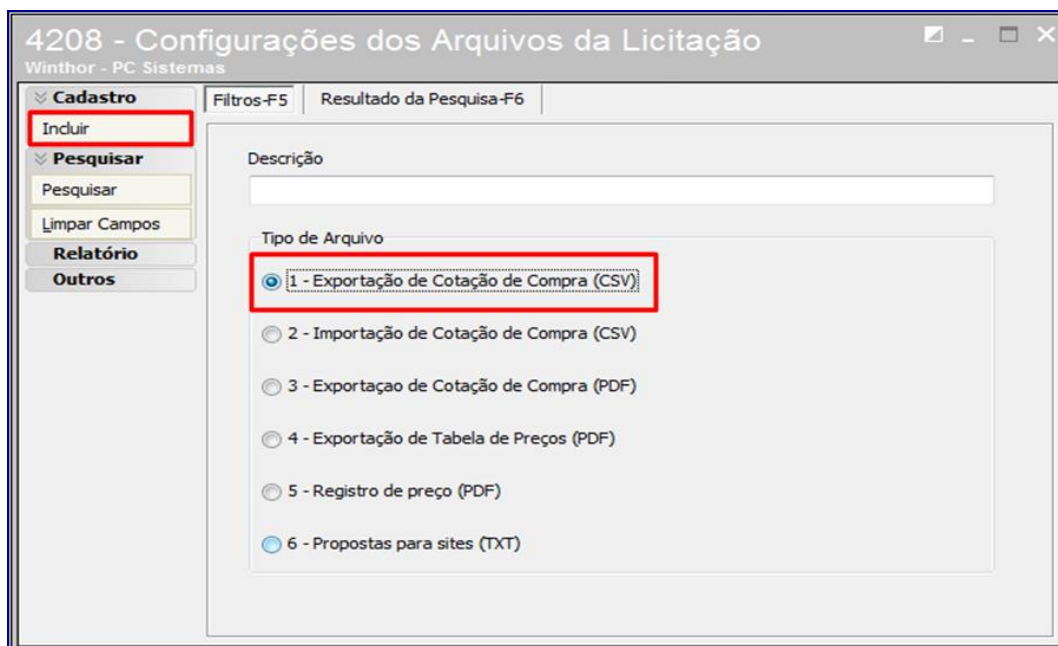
4208 - Configurações dos Arquivos da Licitação
Winthor - PC Sistemas

Cadastro
Incluir
Pesquisar
Pesquisar
Limpar Campos
Relatório
Outros

Filtros-F5
Resultado da Pesquisa-F6

Descrição

Tipo de Arquivo
1 - Exportação de Cotação de Compra (CSV)
2 - Importação de Cotação de Compra (CSV)
3 - Exportaçao de Cotação de Compra (PDF)
4 - Exportação de Tabela de Preços (PDF)
5 - Registro de preço (PDF)
6 - Propostas para sites (TXT)